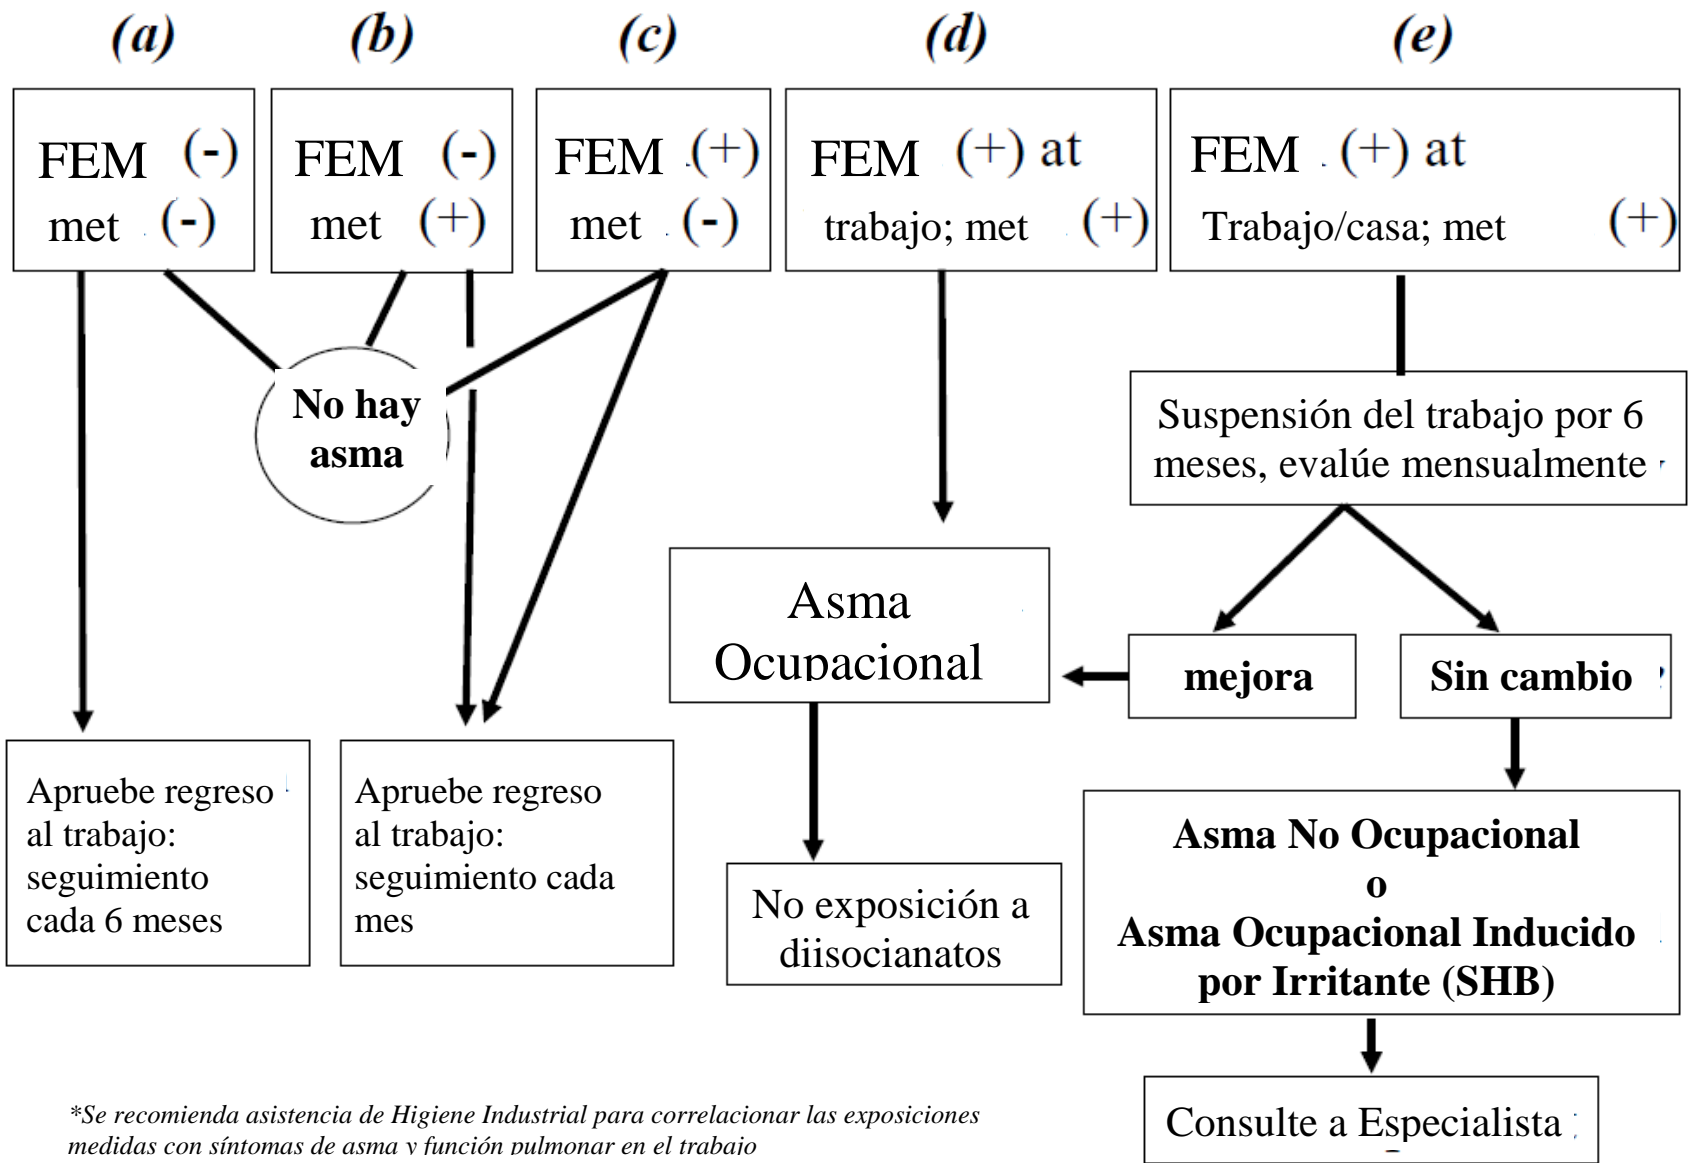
(a)

FEM (-)
met (-)

(b)

FEM (-)
met (+)

(c)

FEM (+)
met (-)

(d)

FEM (+) at
trabajo; met (+)

(e)

FEM (+) at
Trabajo/casa; met (+)

No hay asma

Suspensión del trabajo por 6 meses, evalúe mensualmente

Asma Ocupacional

mejora

Sin cambio

Apruebe regreso al trabajo: seguimiento cada 6 meses

Apruebe regreso al trabajo: seguimiento cada mes

No exposición a diisocianatos

Asma No Ocupacional
o
Asma Ocupacional Inducido por Irritante (SHB)

Consulte a Especialista

*Se recomienda asistencia de Higiene Industrial para correlacionar las exposiciones medidas con síntomas de asma y función pulmonar en el trabajo